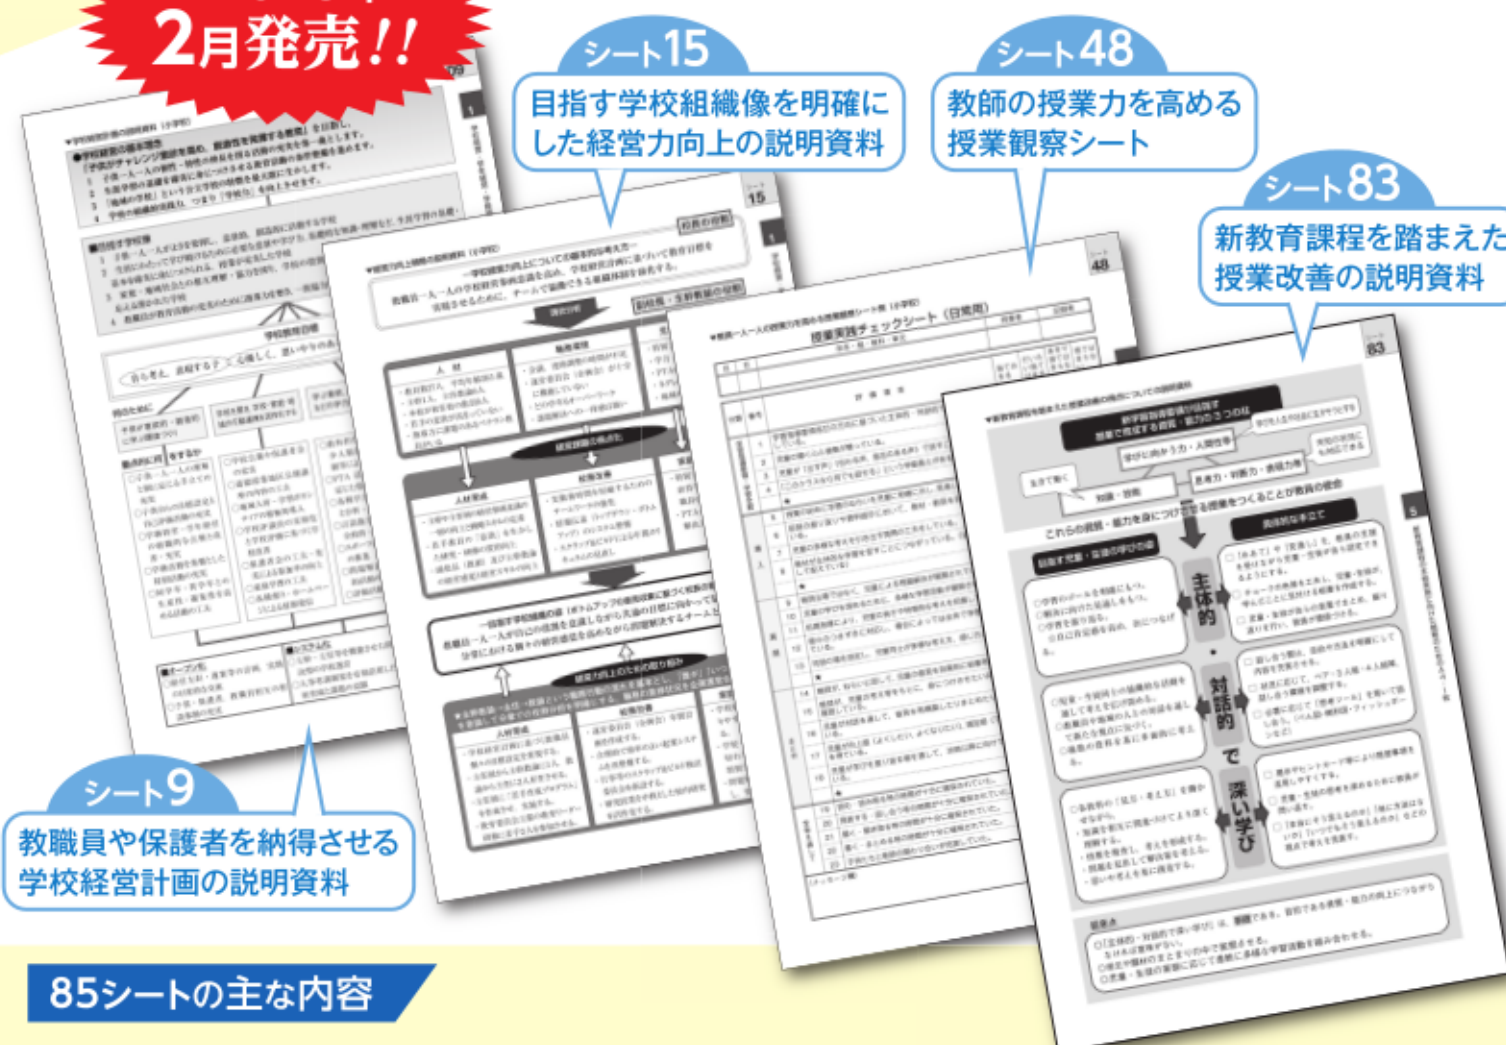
2月発売!!

シート15
目指す学校組織像を明確にした経営力向上の説明資料

シート48
教師の授業力を高める授業観察シート

シート83
新教育課程を踏まえた授業改善の説明資料

授業実践チェックシート

主体的・対話的で深い学び

シート9
教職員や保護者を納得させる学校経営計画の説明資料

85シートの主な内容